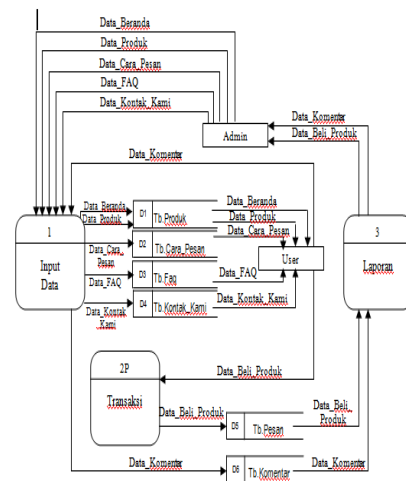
Data_Beranda
Data_Produk
Data_Cara_Pesan
Data_FAQ
Data_Kontak_Kami
Admin
Data_Komenter
Data_Beli_Produk
Data_Komenter
1
Input Data
Data_Beranda
Data_Produk
D1 Tb.Produk
Data_Beranda
Data_Produk
Data_Cara_Pesan
Data_Cara_Pesan
D2 Tb.Cara_Pesan
D3 Tb.Faq
Data_FAQ
User
Data_FAQ
D4 Tb.Kontak_Kami
Data_Kontak_Kami
Data_Kontak_Kami
3
Laporan
2P
Transaksi
Data_Beli_Produk
Data_Beli_Produk
D5 Tb.Pesan
Data_Beli_Produk
Data_Komenter
D6 Tb.Komentar
Data_Komenter